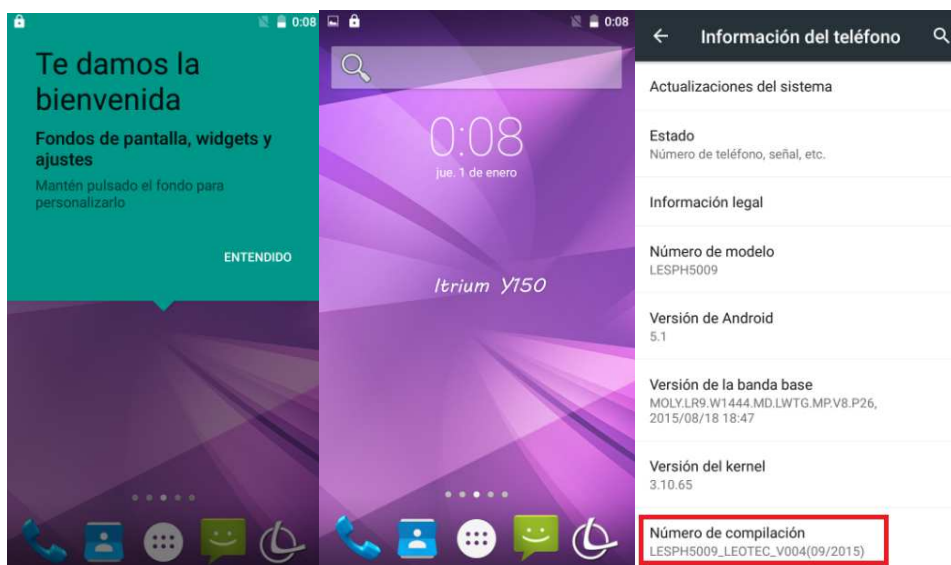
0:08

Te damos la bienvenida

Fondos de pantalla, widgets y ajustes

Mantén pulsado el fondo para personalizarlo

ENTENDIDO

0:08

0:08

jue. 1 de enero

Itrium Y150

Información del teléfono

Actualizaciones del sistema

Estado
Número de teléfono, señal, etc.

Información legal

Número de modelo
LESPH5009

Versión de Android
5.1

Versión de la banda base
MOLY.LR9.W1444.MD.LWTG.MP.V8.P26, 2015/08/18 18:47

Versión del kernel
3.10.65

Número de compilación
LESPH5009_LEOTEC_V004(09/2015)